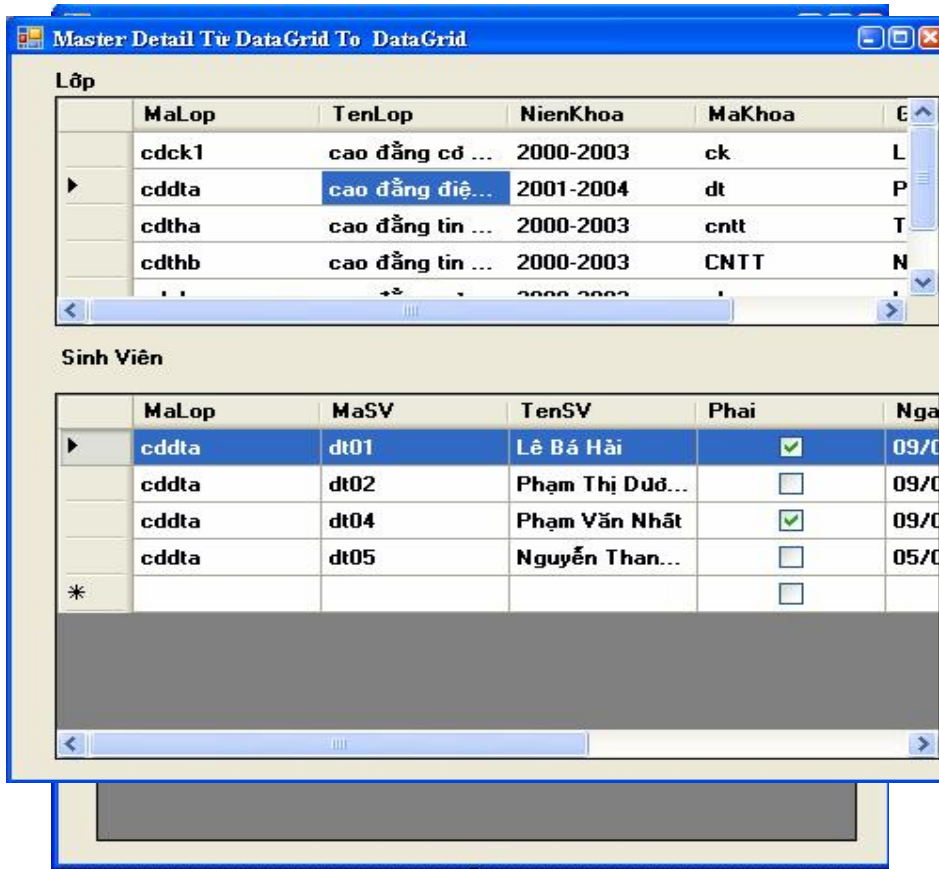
Master Detail Từ DataGrid To DataGrid

Lớp

| | MaLop | TenLop | NienKhoa | MaKhoa | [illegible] |
|---|---|---|---|---|---|
| | cdck1 | cao đẳng cơ ... | 2000-2003 | ck | L |
| ▶ | cddta | cao đẳng điệ... | 2001-2004 | dt | P |
| | cdtha | cao đẳng tin ... | 2000-2003 | cntt | T |
| | cdthb | cao đẳng tin ... | 2000-2003 | CNTT | N |

Sinh Viên

| | MaLop | MaSV | TenSV | Phai | Nga |
|---|---|---|---|---|---|
| ▶ | cddta | dt01 | Lê Bá Hài | ☑ | 09/0 |
| | cddta | dt02 | Phạm Thị Dươ... | ☐ | 09/0 |
| | cddta | dt04 | Phạm Văn Nhất | ☑ | 09/0 |
| | cddta | dt05 | Nguyễn Than... | ☐ | 05/0 |
| * | | | | ☐ | |